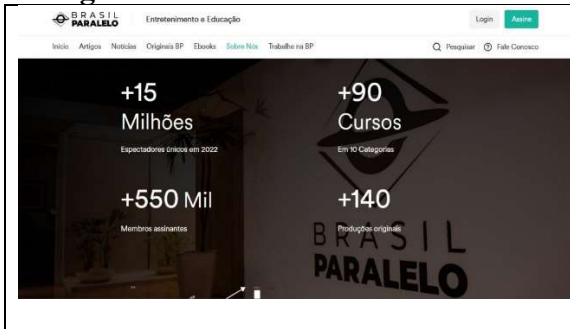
BRASIL PARALELO

Entretenimento e Educação

Login

Assine

Início Artigos Notícias Originais BP Ebooks Sobre Nós Trabalhe na BP

Pesquisar

Fale Conosco

+15

Milhões

Espectadores únicos em 2022

+90

Cursos

Em 10 Categorias

+550 Mil

Membros assinantes

+140

Produções originais

BRASIL PARALELO